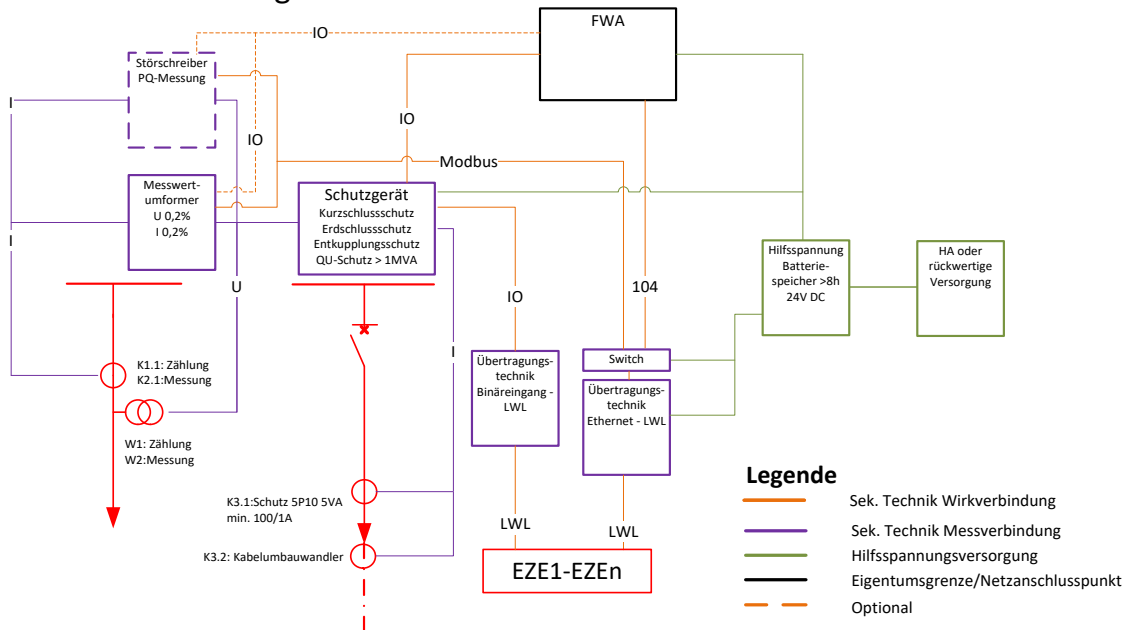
FWA

IO

Störschreiber
PQ-Messung

I

IO

IO

Modbus

Messwert-
umformer
U 0,2%
I 0,2%

Schutzgerät
Kurzschlussschutz
Erdschlussschutz
Entkupplungsschutz
QU-Schutz > 1MVA

I

U

IO

104

Hilfsspannung
Batterie-
speicher >8h
24V DC

HA oder
rückwertige
Versorgung

I

Übertragungs-
technik
Binäreingang -
LWL

Switch

Übertragungs-
technik
Ethernet - LWL

K1.1: Zählung
K2.1:Messung

W1: Zählung
W2:Messung

K3.1:Schutz 5P10 5VA
min. 100/1A

K3.2: Kabelumbauwandler

LWL

LWL

EZE1-EZEn

Legende
Sek. Technik Wirkverbindung
Sek. Technik Messverbindung
Hilfsspannungsversorgung
Eigentumsgrenze/Netzanschlusspunkt
Optional